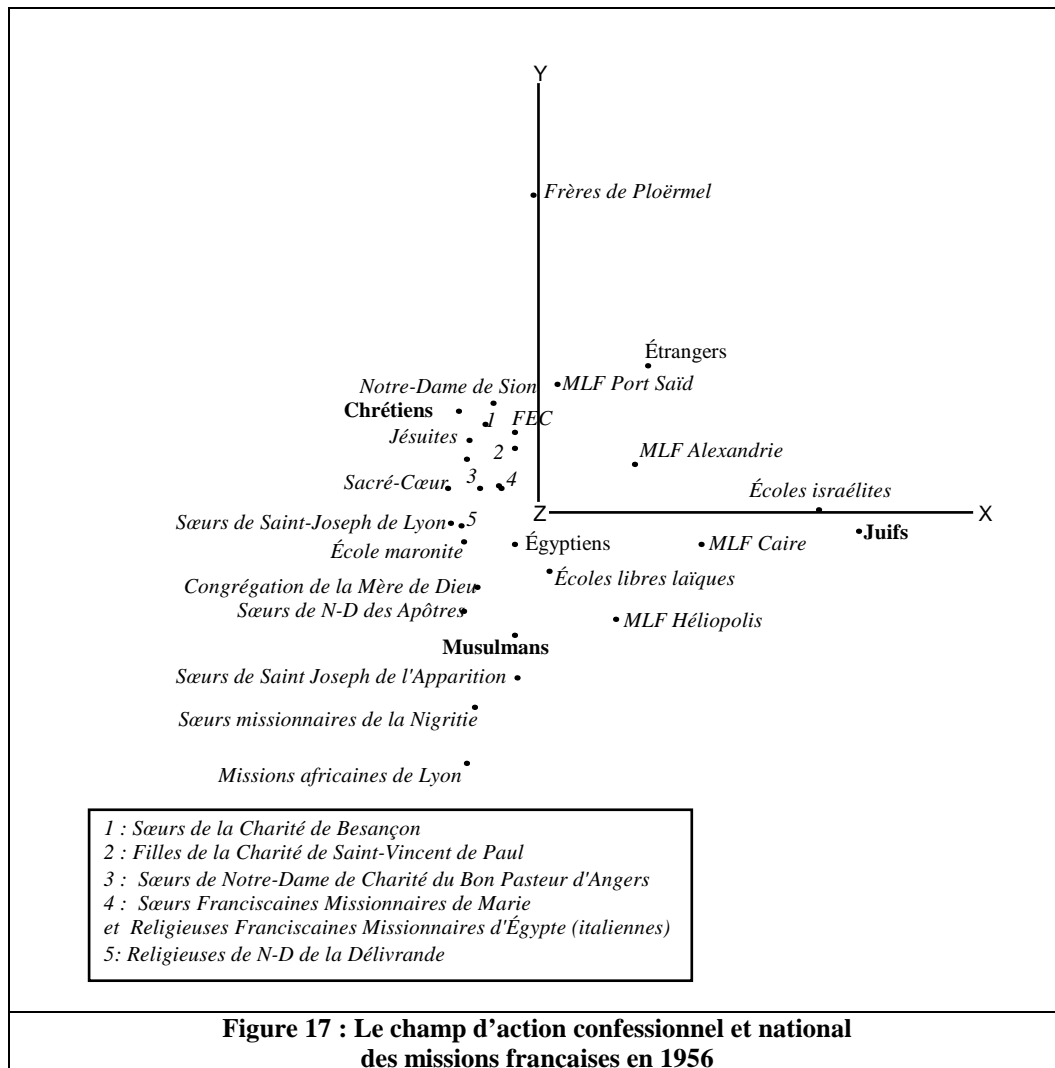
Y

Frères de Ploërmel

Étrangers

Notre-Dame de Sion

MLF Port Saïd

Chrétiens

1

FEC

Jésuites

2

MLF Alexandrie

3

4

Sacré-Cœur

Écoles israélites

Z

X

Sœurs de Saint-Joseph de Lyon

5

Juifs

École maronite

Égyptiens

MLF Caire

Écoles libres laïques

Congrégation de la Mère de Dieu

Sœurs de N-D des Apôtres

MLF Héliopolis

Musulmans

Sœurs de Saint Joseph de l'Apparition

Sœurs missionnaires de la Nigritie

Missions africaines de Lyon

1 : Sœurs de la Charité de Besançon
2 : Filles de la Charité de Saint-Vincent de Paul
3 : Sœurs de Notre-Dame de Charité du Bon Pasteur d'Angers
4 : Sœurs Franciscaines Missionnaires de Marie
et Religieuses Franciscaines Missionnaires d'Égypte (italiennes)
5: Religieuses de N-D de la Délivrande

Figure 17 : Le champ d'action confessionnel et national des missions francaises en 1956